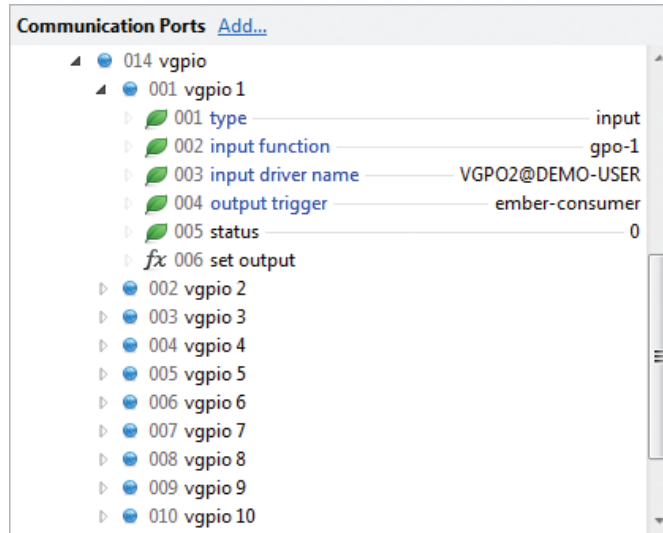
Communication Ports Add...

014 vgpio
001 vgpio 1
001 type input
002 input function gpo-1
003 input driver name VGPO2@DEMO-USER
004 output trigger ember-consumer
005 status 0
$fx$ 006 set output
002 vgpio 2
003 vgpio 3
004 vgpio 4
005 vgpio 5
006 vgpio 6
007 vgpio 7
008 vgpio 8
009 vgpio 9
010 vgpio 10